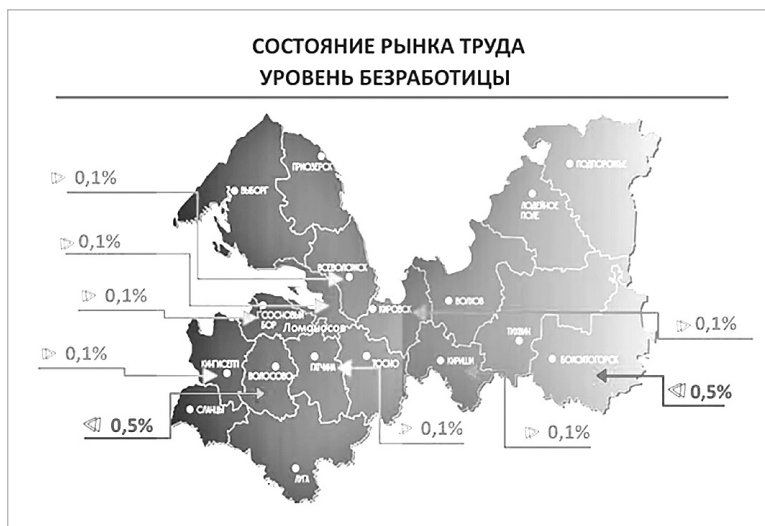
СОСТОЯНИЕ РЫНКА ТРУДА
УРОВЕНЬ БЕЗРАБОТИЦЫ

0,1%

0,1%

0,1%

0,1%

0,5%

ПРИОЗЕРСК
ВЫБОРГ
ВСЕВОЛОЖСК
СОСНОВЫЙ БОР
Ломоносов
КИРОВСК
ВОЛХОВ
ПОДПОРОЖЬЕ
ЛОДЕЙНОЕ ПОЛЕ
ТИХВИН
БОКСИТОГОРСК
КИНГИСЕПП
ВОЛОСОВО
ГАТЧИНА
ТОСНО
КИРИШИ
СЛАНЦЫ
ЛУГА

0,1%

0,5%

0,1%

0,1%